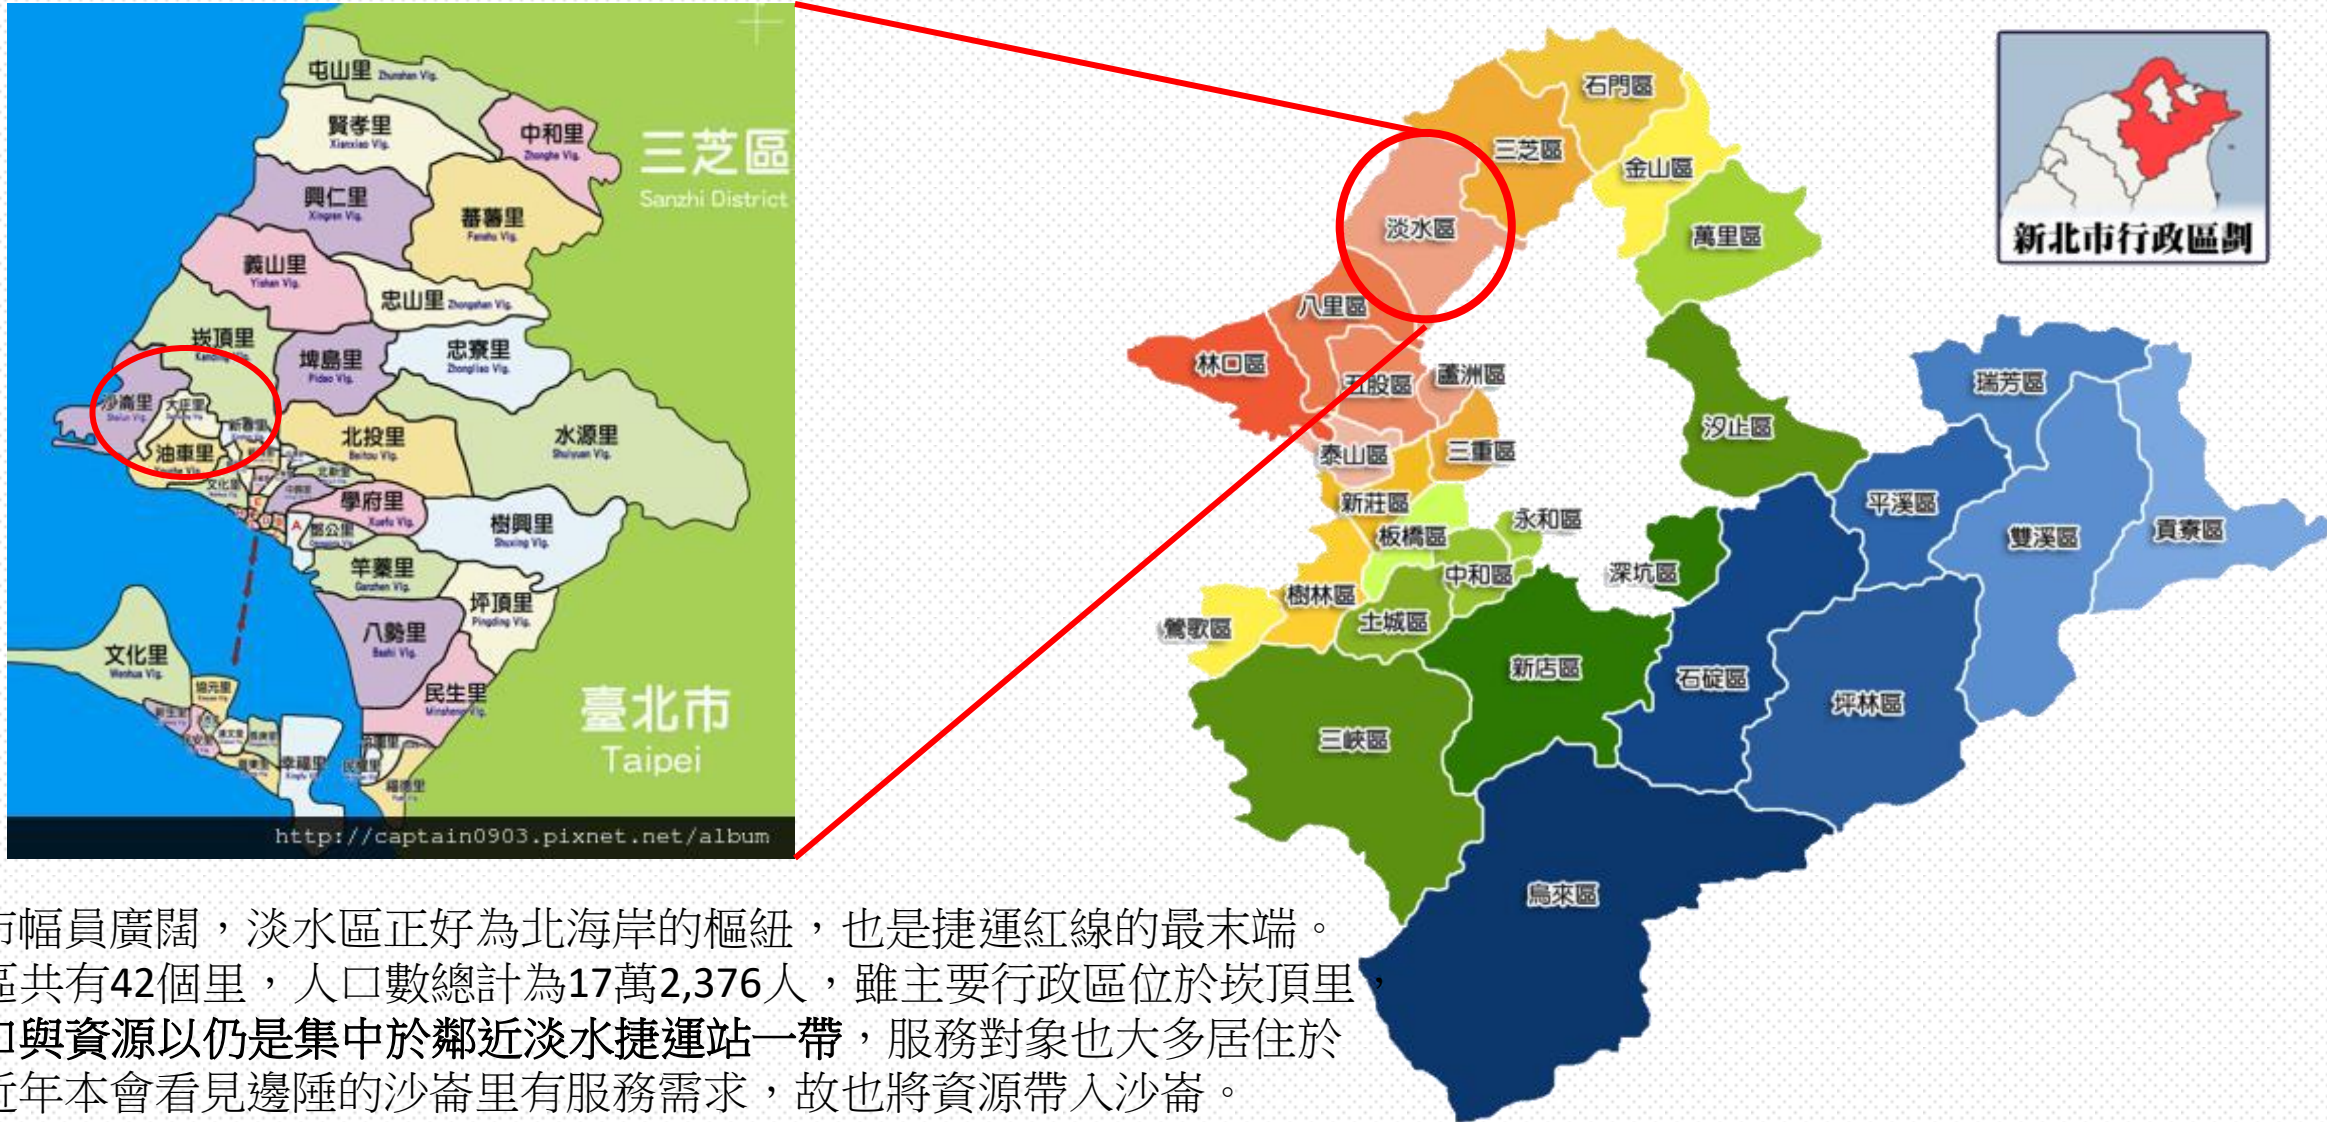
屯山里 Zhunshan Vlg.
賢孝里 Xianxiao Vlg.
中和里 Zhonghe Vlg.
三芝區
Sanzhi District
興仁里 Xingren Vlg.
蕃薯里 Fanshu Vlg.
義山里 Yishan Vlg.
忠山里 Zhongshan Vlg.
崁頂里
埤島里 Pidao Vlg.
忠寮里 Zhongliao Vlg.
沙崙里
大庄里
新春里
油車里
北投里 Beitou Vlg.
水源里 Shuiyuan Vlg.
文化里
學府里 Xuefu Vlg.
鄧公里
樹興里 Shuxing Vlg.
竿蓁里 Ganzhen Vlg.
坪頂里 Pingding Vlg.
文化里 Wenhua Vlg.
八勢里 Bashi Vlg.
民生里 Minsheng Vlg.
臺北市
Taipei
幸福里
民權里
http://captain0903.pixnet.net/album

石門區
三芝區
金山區
淡水區
萬里區
八里區
林口區
五股區
蘆洲區
汐止區
瑞芳區
泰山區
三重區
新莊區
永和區
平溪區
板橋區
雙溪區
貢寮區
深坑區
中和區
樹林區
土城區
鶯歌區
新店區
石碇區
坪林區
三峽區
烏來區
新北市行政區劃

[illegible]幅員廣闊，淡水區正好為北海岸的樞紐，也是捷運紅線的最末端。
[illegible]共有42個里，人口數總計為17萬2,376人，雖主要行政區位於崁頂里，
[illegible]與資源以仍是集中於鄰近淡水捷運站一帶，服務對象也大多居住於
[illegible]年本會看見邊陲的沙崙里有服務需求，故也將資源帶入沙崙。